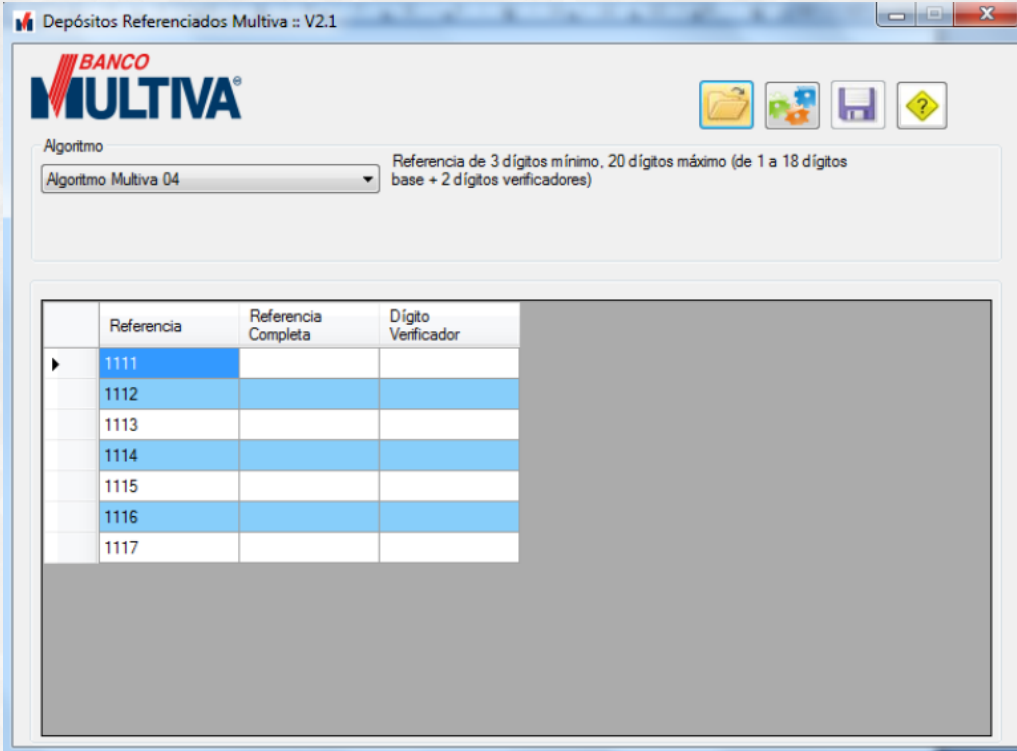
Depósitos Referenciados Multiva :: V2.1

BANCO MULTIVA®

Algoritmo
Algoritmo Multiva 04

Referencia de 3 dígitos mínimo, 20 dígitos máximo (de 1 a 18 dígitos base + 2 dígitos verificadores)

| | Referencia | Referencia Completa | Dígito Verificador |
|---|---|---|---|
| ▸ | 1111 | | |
| | 1112 | | |
| | 1113 | | |
| | 1114 | | |
| | 1115 | | |
| | 1116 | | |
| | 1117 | | |